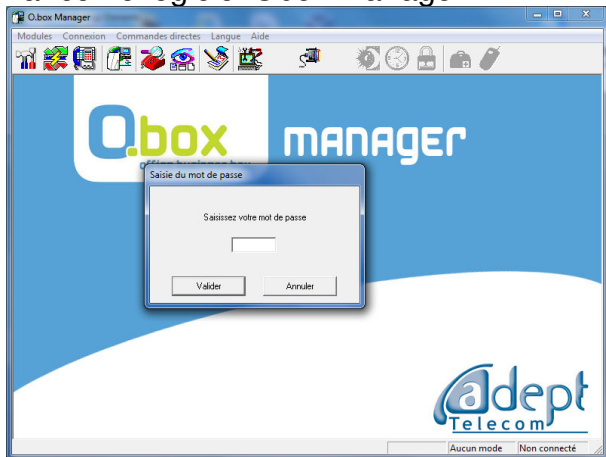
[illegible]

O.box Manager

Modules Connexion Commandes directes Langue Aide

O.box
office business box

MANAGER

Saisie du mot de passe

Saisissez votre mot de passe

Valider Annuler

adept
Telecom

Aucun mode Non connecté